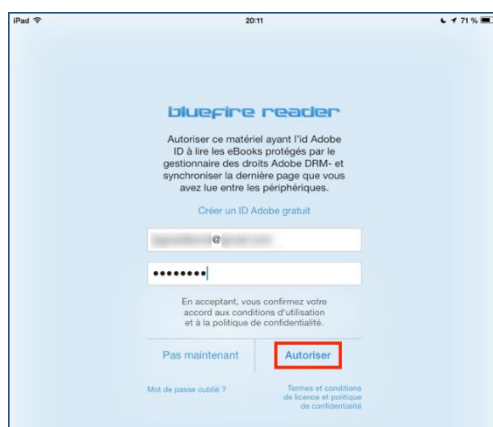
iPad

20:11

71 %

bluefire reader

Autoriser ce matériel ayant l'id Adobe ID à lire les eBooks protégés par le gestionnaire des droits Adobe DRM- et synchroniser la dernière page que vous avez lue entre les périphériques.

Créer un ID Adobe gratuit

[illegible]@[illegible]

••••••••

En acceptant, vous confirmez votre accord aux conditions d'utilisation et à la politique de confidentialité.

Pas maintenant

Autoriser

Mot de passe oublié ?

Termes et conditions de licence et politique de confidentialité